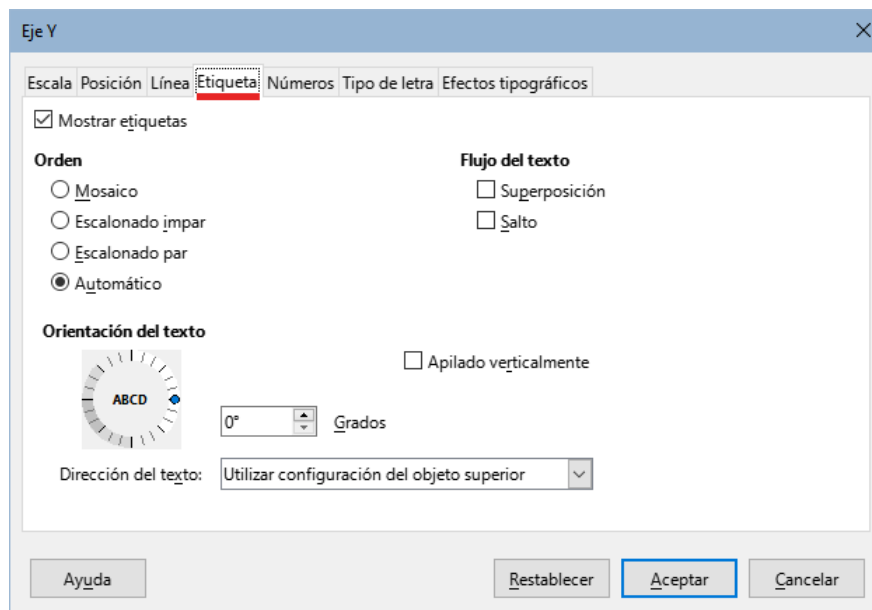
Eje Y

Escala Posición Línea Etiqueta Números Tipo de letra Efectos tipográficos

Mostrar etiquetas

Orden

Mosaico

Escalonado impar

Escalonado par

Automático

Flujo del texto

Superposición

Salto

Orientación del texto

ABCD

Apilado verticalmente

0°

Grados

Dirección del texto: Utilizar configuración del objeto superior

Ayuda

Restablecer

Aceptar

Cancelar